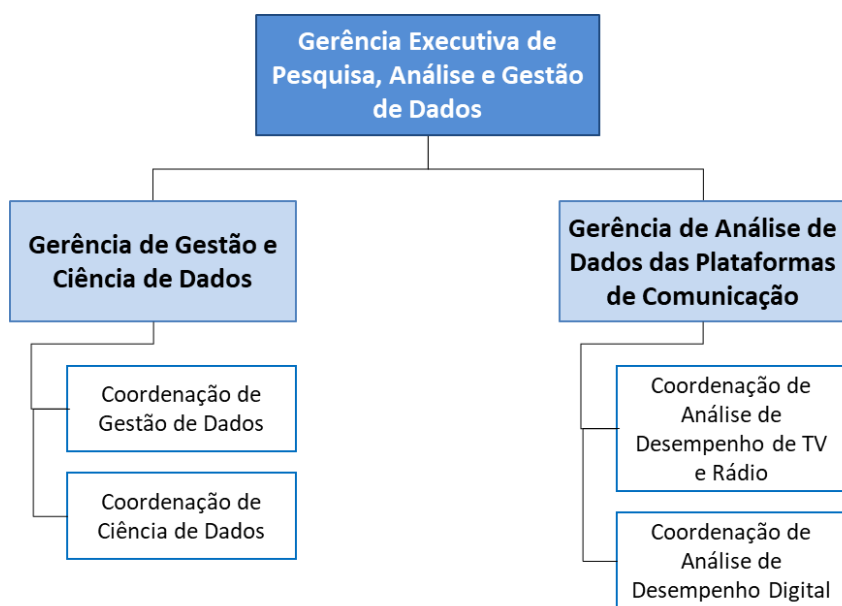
Gerência Executiva de Pesquisa, Análise e Gestão de Dados

Gerência de Gestão e Ciência de Dados

Coordenação de Gestão de Dados

Coordenação de Ciência de Dados

Gerência de Análise de Dados das Plataformas de Comunicação

Coordenação de Análise de Desempenho de TV e Rádio

Coordenação de Análise de Desempenho Digital